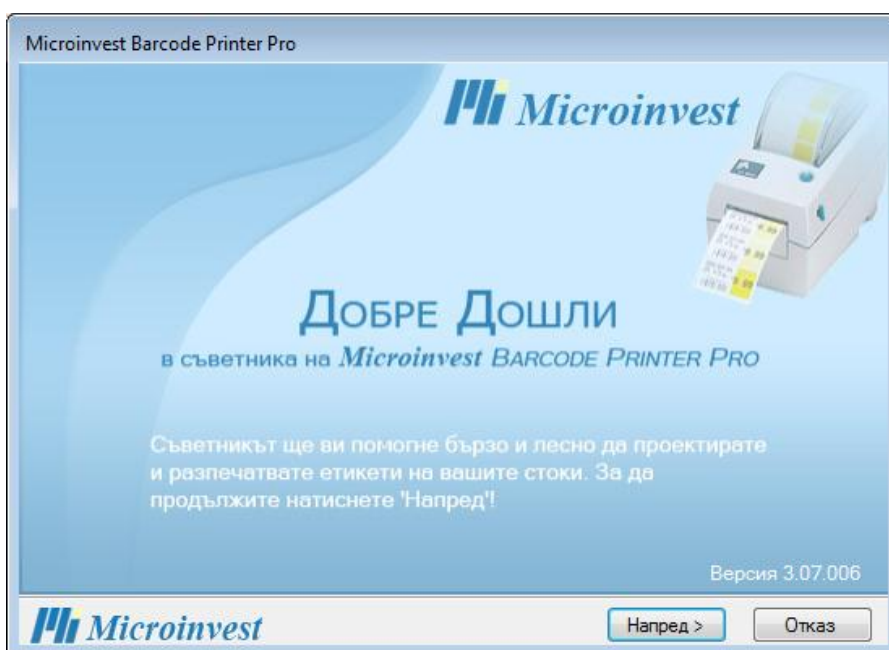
Microinvest Barcode Printer Pro

Mi Microinvest

Добре Дошли

в съветника на Microinvest Barcode Printer Pro

Съветникът ще ви помогне бързо и лесно да проектирате и разпечатвате етикети на вашите стоки. За да продължите натиснете 'Напред'!

Версия 3.07.006

Mi Microinvest

Напред >

Отказ